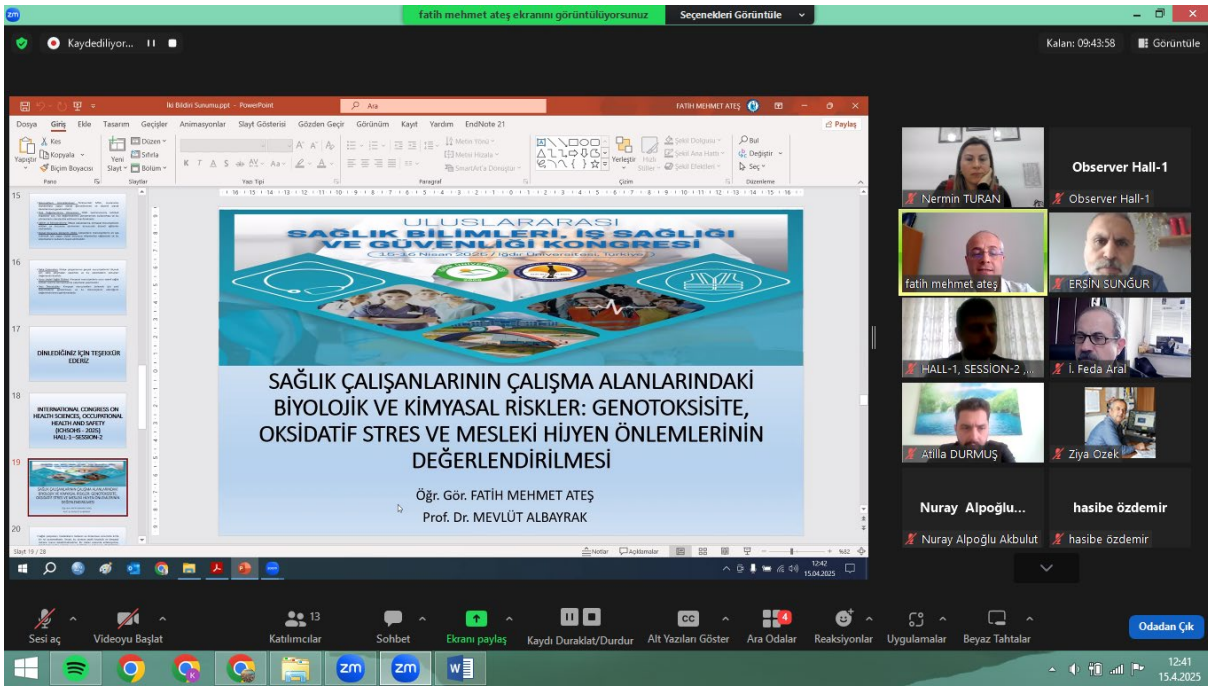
fatih mehmet ateş ekranını görüntülüyorsunuz Seçenekleri Görüntüle

Kaydediliyor...

Kalan: 09:43:58 Görüntüle

İki Bildiri Sunumu.ppt - PowerPoint Ara FATIH MEHMET ATEŞ

Dosya Giriş Ekle Tasarım Geçişler Animasyonlar Slayt Gösterisi Gözden Geçir Görünüm Kayıt Yardım EndNote 21 Paylaş

Yapıştır Kes Kopyala Biçim Boyacısı Pano Yeni Slayt Düzen Sıfırla Bölüm Slaytlar Yazı Tipi Paragraf Metin Yönü Metni Hizala SmartArt'a Dönüştür Yerleştir Hızlı Stiller Şekil Dolgusu Şekil Ana Hattı Şekil Efektleri Çizim Bul Değiştir Seç Düzenleme

15

16

17 DİNLEDİĞİNİZ İÇİN TEŞEKKÜR EDERİZ

18 INTERNATIONAL CONGRESS ON HEALTH SCIENCES, OCCUPATIONAL HEALTH AND SAFETY (ICHSOHS - 2025) HALL-1-SESSION-2

19

20

ULUSLARARASI
SAĞLIK BİLİMLERİ, İŞ SAĞLIĞI VE GÜVENLİĞİ KONGRESİ
15-16 Nisan 2025 / Iğdır Üniversitesi, Türkiye

SAĞLIK ÇALIŞANLARININ ÇALIŞMA ALANLARINDAKİ BİYOLOJİK VE KİMYASAL RİSKLER: GENOTOKSİSİTE, OKSİDATİF STRES VE MESLEKİ HİJYEN ÖNLEMLERİNİN DEĞERLENDİRİLMESİ

Öğr. Gör. FATİH MEHMET ATEŞ
Prof. Dr. MEVLÜT ALBAYRAK

Slayt 19 / 28 Notlar Açıklamalar %82

12:42 15.04.2025

Nermin TURAN
Observer Hall-1
Observer Hall-1
fatih mehmet ateş
ERSİN SUNĞUR
HALL-1, SESSİON-2 ,...
İ. Feda Aral
Atilla DURMUŞ
Ziya Ozek
Nuray Alpoğlu...
Nuray Alpoğlu Akbulut
hasibe özdemir
hasibe özdemir

Sesi aç Videoyu Başlat 13 Katılımcılar Sohbet Ekranı paylaş Kaydı Duraklat/Durdur Alt Yazıları Göster 4 Ara Odalar Reaksiyonlar Uygulamalar Beyaz Tahtalar Odadan Çık

12:41 15.4.2025